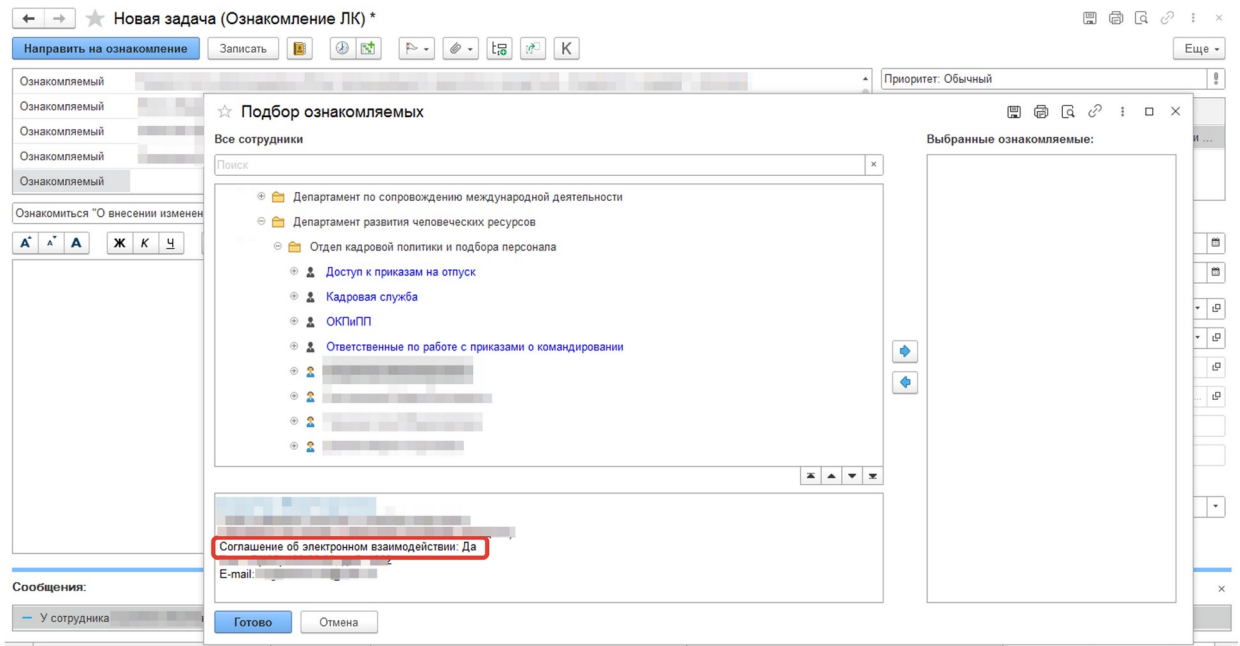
Новая задача (Ознакомление ЛК) *

Направить на ознакомление | Записать | K | Еще

Ознакомляемый
Ознакомляемый
Ознакомляемый
Ознакомляемый
Ознакомляемый

Приоритет: Обычный

Ознакомиться "О внесении изменен

Подбор ознакомляемых

Все сотрудники

Поиск

Департамент по сопровождению международной деятельности
Департамент развития человеческих ресурсов
Отдел кадровой политики и подбора персонала
Доступ к приказам на отпуск
Кадровая служба
ОКПиПП
Ответственные по работе с приказами о командировании

Выбранные ознакомляемые:

Соглашение об электронном взаимодействии: Да
E-mail:

Готово | Отмена

Сообщения:

— У сотрудника